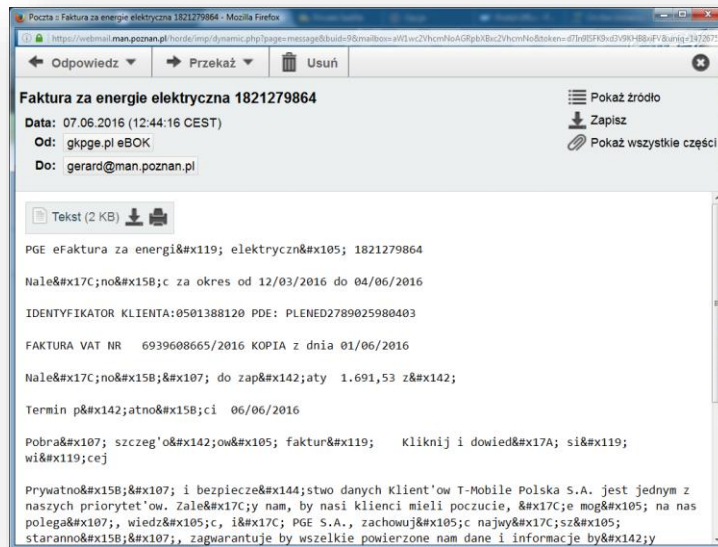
Poczta :: Faktura za energie elektryczna 1821279864 - Mozilla Firefox

https://webmail.man.poznan.pl/horde/imp/dynamic.php?page=message&buid=9&mailbox=aW1wc2VhcmNoAGRpbXBxc2VhcmNoNo&token=d7In9SFK9xd3V9KHB8xiFV&uniq=147267

Odpowiedz ▼ Przekaż ▼ Usuń

Faktura za energie elektryczna 1821279864

Data: 07.06.2016 (12:44:16 CEST)

Od: gkpge.pl eBOK

Do: gerard@man.poznan.pl

Pokaż źródło

Zapisz

Pokaż wszystkie częśc

Tekst (2 KB)

PGE eFaktura za energi&#x119; elektryczn&#x105; 1821279864

Nale&#x17C;no&#x15B;c za okres od 12/03/2016 do 04/06/2016

IDENTYFIKATOR KLIENTA:0501388120 PDE: PLENED2789025980403

FAKTURA VAT NR 6939608665/2016 KOPIA z dnia 01/06/2016

Nale&#x17C;no&#x15B;&#x107; do zap&#x142;aty 1.691,53 z&#x142;

Termin p&#x142;atno&#x15B;ci 06/06/2016

Pobra&#x107; szczeg'o&#x142;ow&#x105; faktur&#x119; Kliknij i dowied&#x17A; si&#x119; wi&#x119;cej

Prywatno&#x15B;&#x107; i bezpiecze&#x144;stwo danych Klient'ow T-Mobile Polska S.A. jest jednym z naszych priorytet'ow. Zale&#x17C;y nam, by nasi klienci mieli poczucie, &#x17C;e mog&#x105; na nas polega&#x107;, wiedz&#x105;c, i&#x17C; PGE S.A., zachowuj&#x105;c najwy&#x17C;sz&#x105; staranno&#x15B;&#x107;, zagwarantuje by wszelkie powierzone nam dane i informacje by&#x142;y